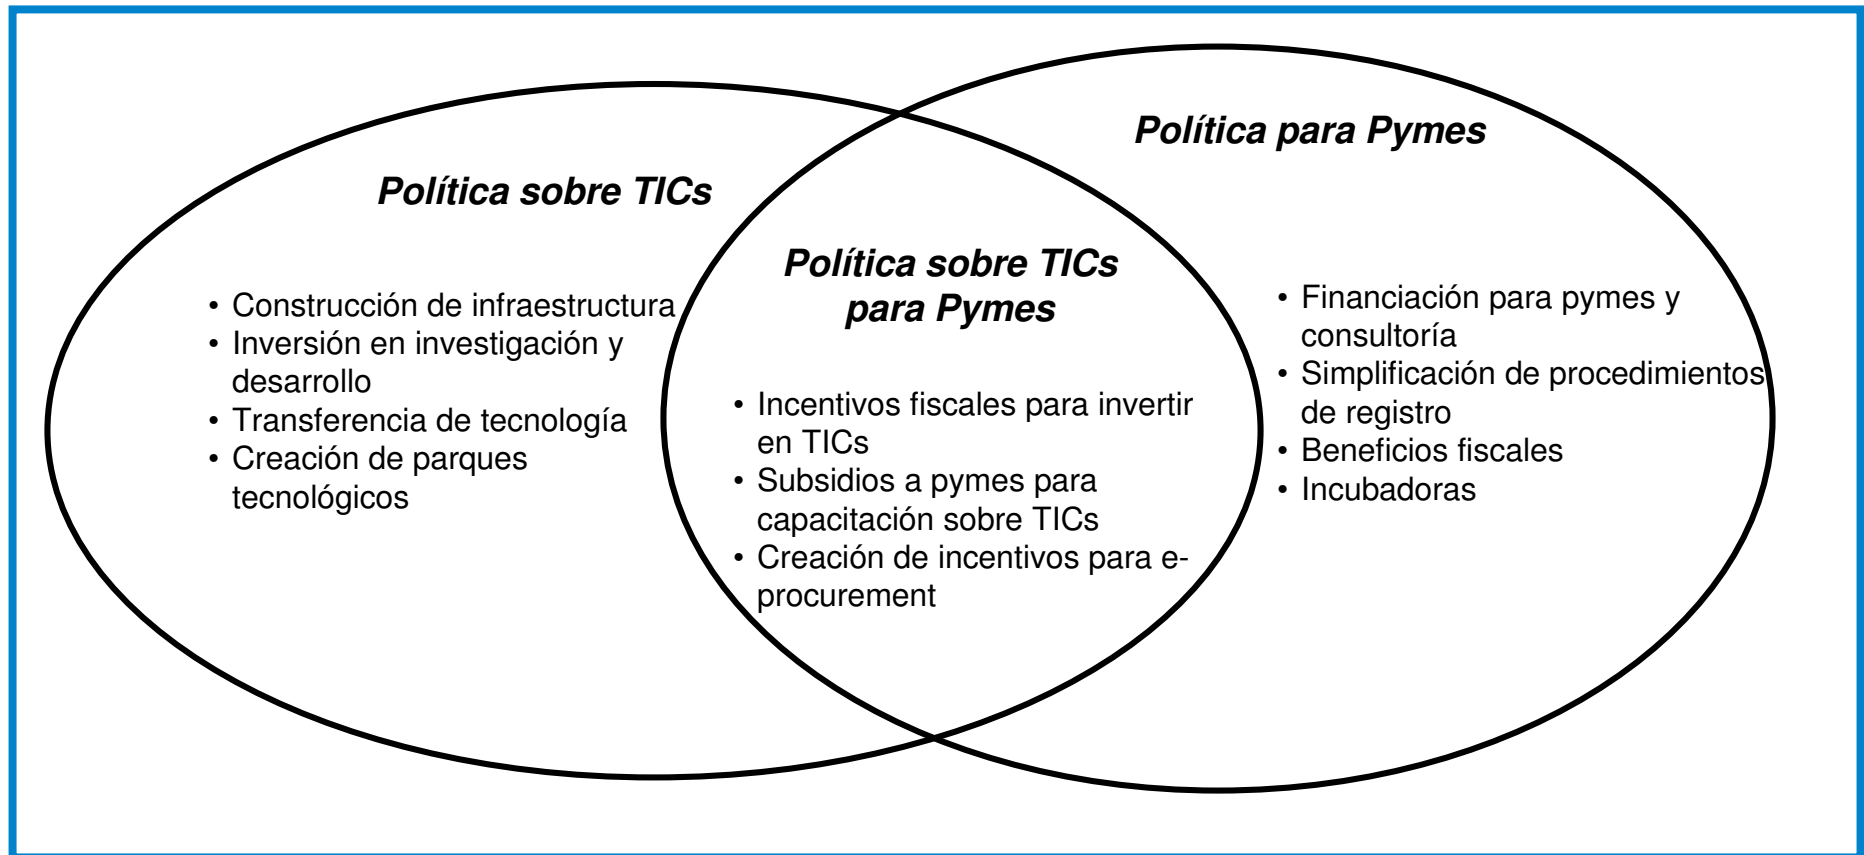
Política sobre TICs

• Construcción de infraestructura
• Inversión en investigación y desarrollo
• Transferencia de tecnología
• Creación de parques tecnológicos

Política sobre TICs para Pymes

• Incentivos fiscales para invertir en TICs
• Subsidios a pymes para capacitación sobre TICs
• Creación de incentivos para e-procurement

Política para Pymes

• Financiación para pymes y consultoría
• Simplificación de procedimientos de registro
• Beneficios fiscales
• Incubadoras